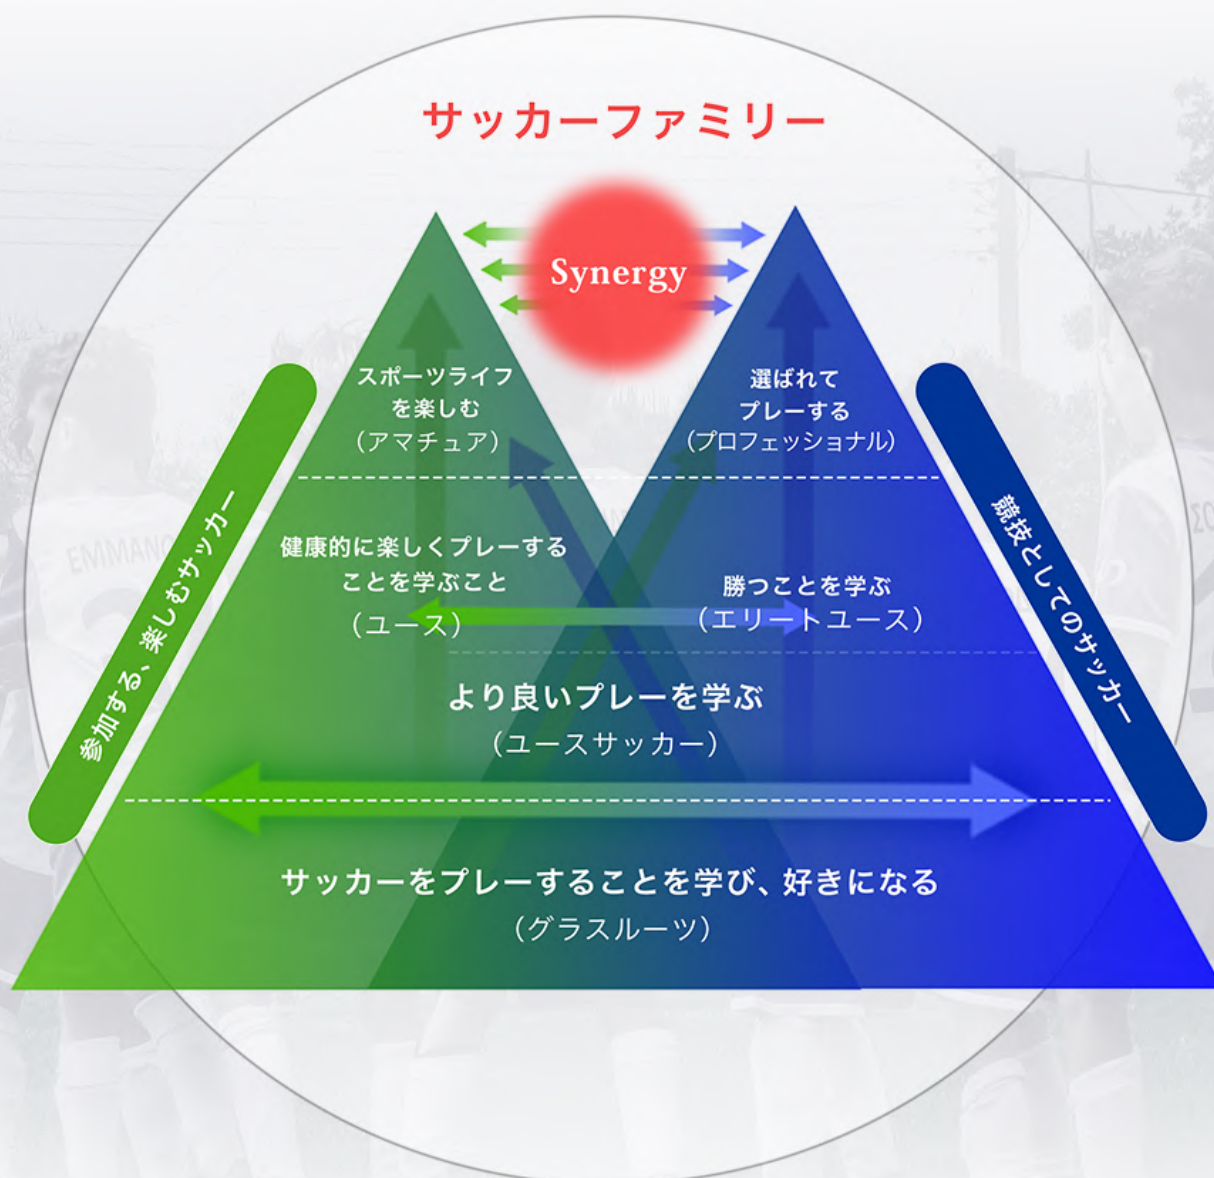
サッカーファミリー

Synergy

スポーツライフを楽しむ
（アマチュア）

選ばれてプレーする
（プロフェッショナル）

参加する、楽しむサッカー

競技としてのサッカー

健康的に楽しくプレーすることを学ぶこと
（ユース）

勝つことを学ぶ
（エリートユース）

より良いプレーを学ぶ
（ユースサッカー）

サッカーをプレーすることを学び、好きになる
（グラスルーツ）

EMMANU